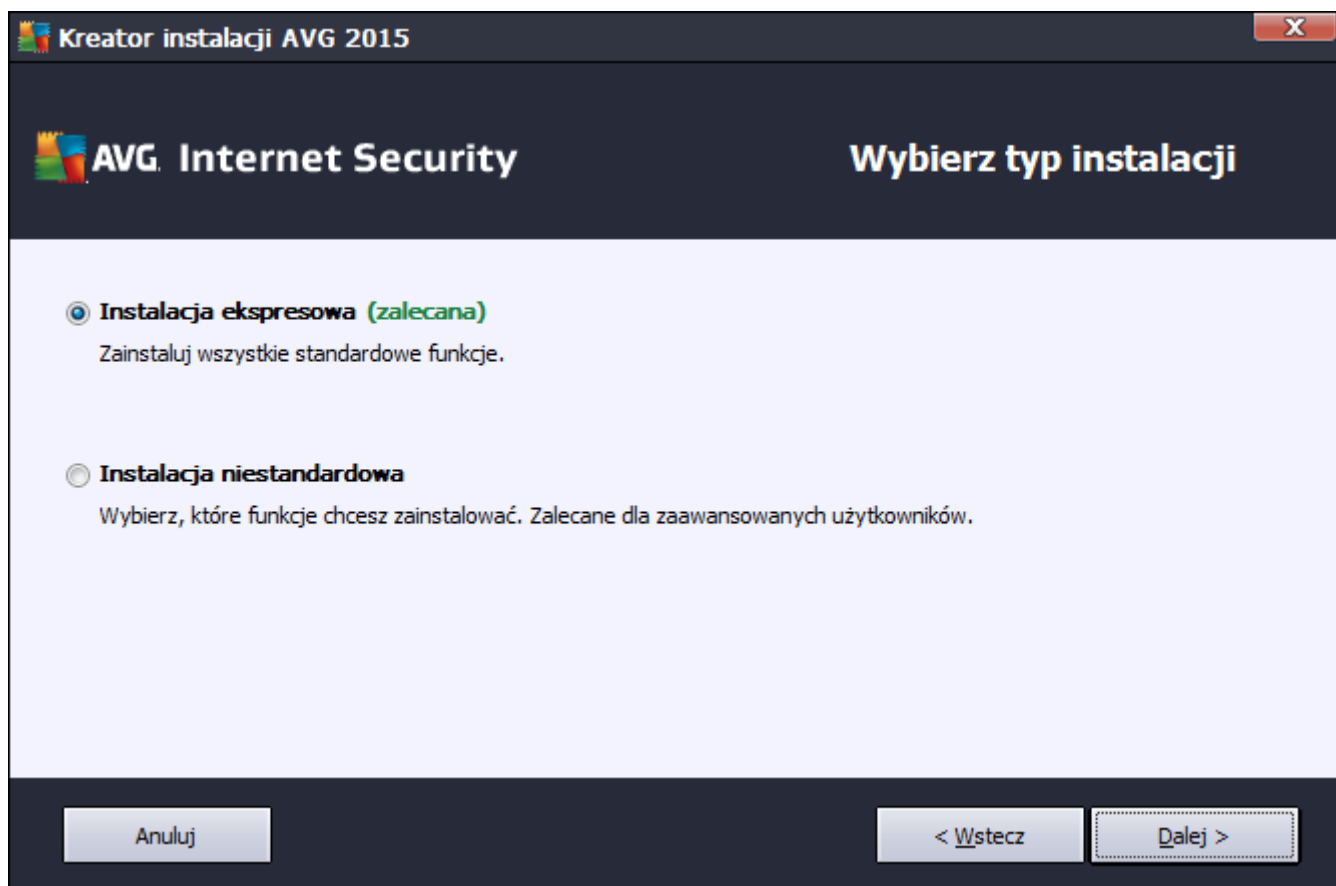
Kreator instalacji AVG 2015

X

AVG. Internet Security

Wybierz typ instalacji

Instalacja ekspresowa (zalecana)

Zainstaluj wszystkie standardowe funkcje.

Instalacja niestandardowa

Wybierz, które funkcje chcesz zainstalować. Zalecane dla zaawansowanych użytkowników.

Anuluj

< Wstecz

Dalej >